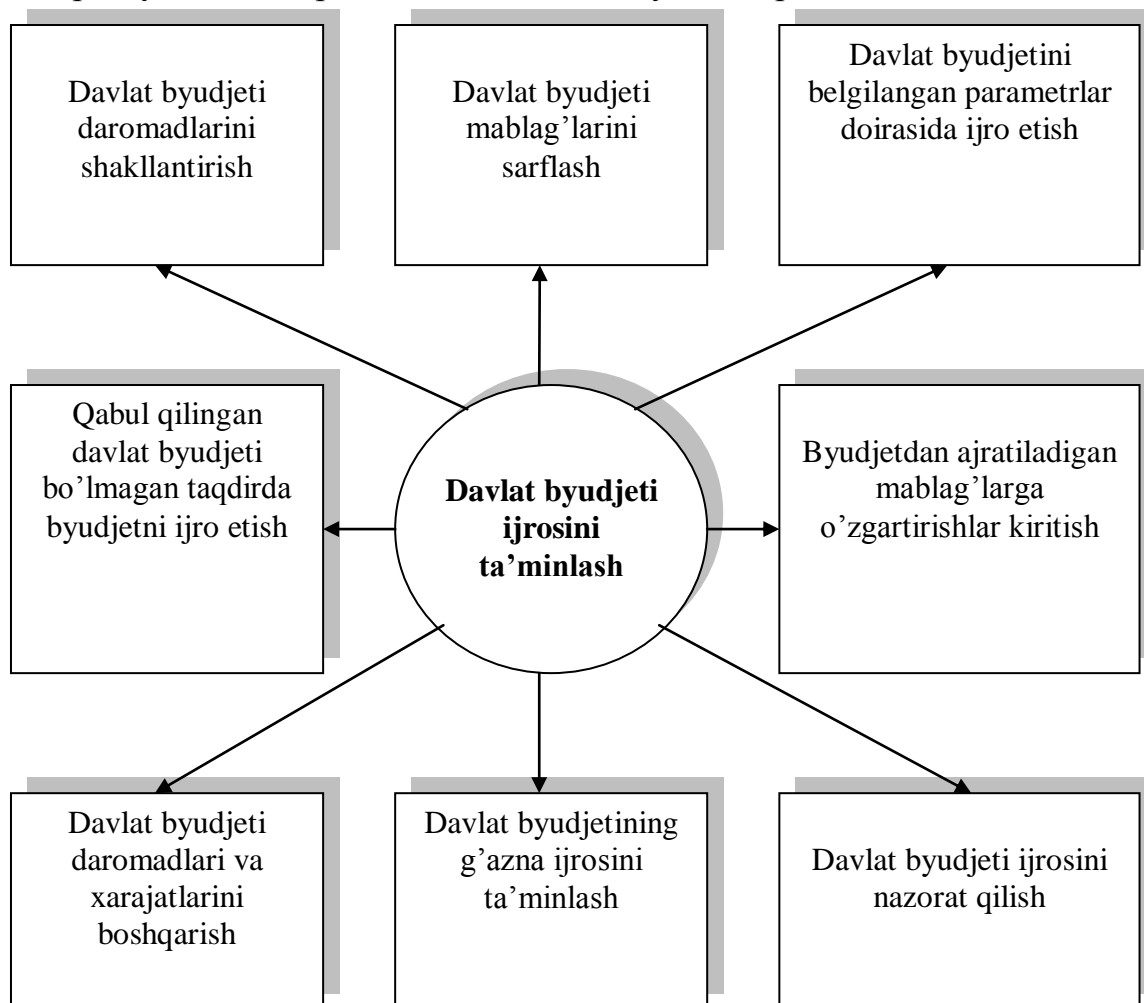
Davlat byudjeti daromadlarini shakllantirish

Davlat byudjeti mablag'larini sarflash

Davlat byudjetini belgilangan parametrlar doirasida ijro etish

Qabul qilingan davlat byudjeti bo'lmagan taqdirda byudjetni ijro etish

**Davlat byudjeti ijrosini ta'minlash**

Byudjetdan ajratiladigan mablag'larga o'zgartirishlar kiritish

Davlat byudjeti daromadlari va xarajatlarini boshqarish

Davlat byudjetining g'azna ijrosini ta'minlash

Davlat byudjeti ijrosini nazorat qilish